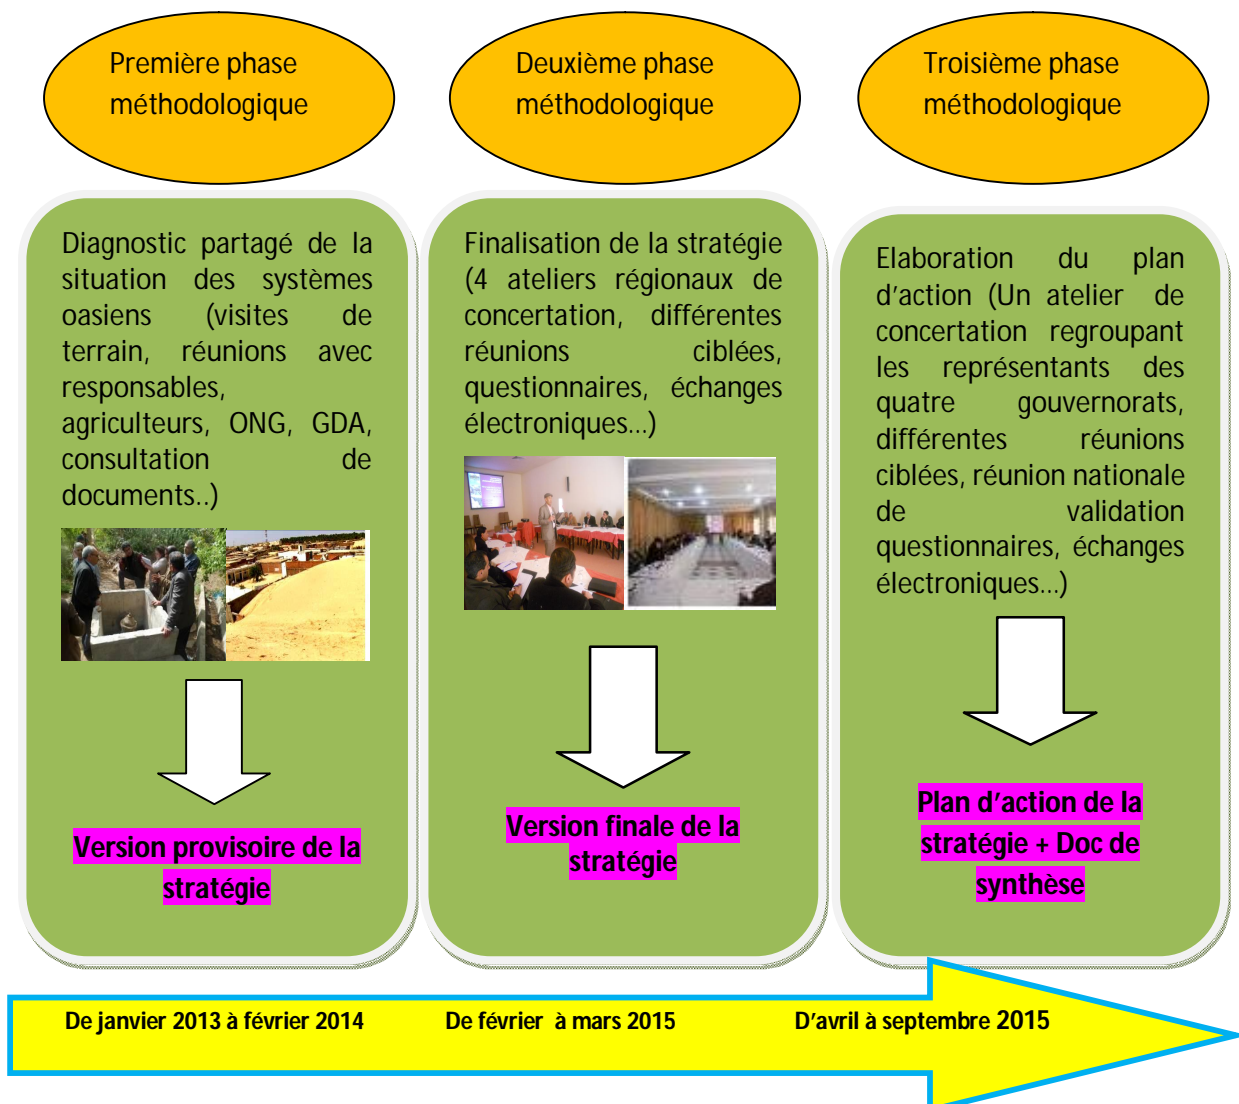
Première phase méthodologique

Deuxième phase méthodologique

Troisième phase méthodologique

Diagnostic partagé de la situation des systèmes oasiens (visites de terrain, réunions avec responsables, agriculteurs, ONG, GDA, consultation de documents..)

Version provisoire de la stratégie

Finalisation de la stratégie (4 ateliers régionaux de concertation, différentes réunions ciblées, questionnaires, échanges électroniques…)

Version finale de la stratégie

Elaboration du plan d'action (Un atelier de concertation regroupant les représentants des quatre gouvernorats, différentes réunions ciblées, réunion nationale de validation questionnaires, échanges électroniques…)

Plan d'action de la stratégie + Doc de synthèse

De janvier 2013 à février 2014

De février à mars 2015

D'avril à septembre 2015